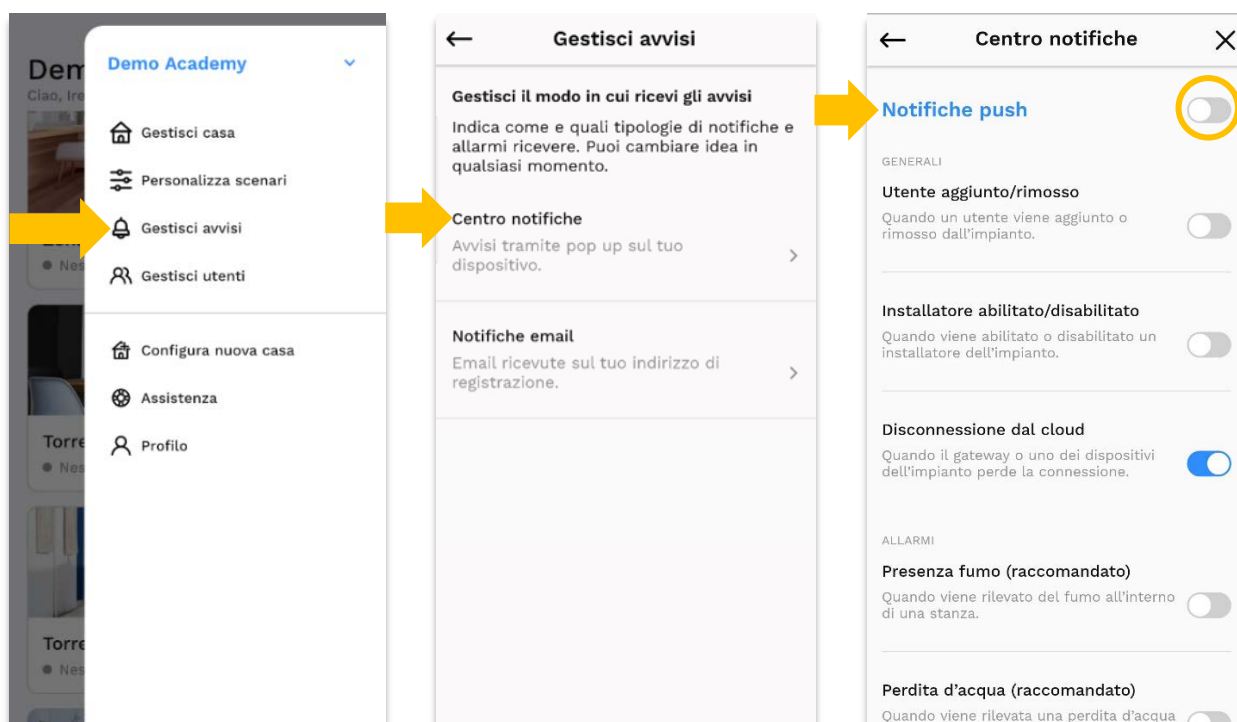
Dem
Ciao, Ire

Torre
Nes

Torre
Nes

Demo Academy

Gestisci casa
Personalizza scenari
Gestisci avvisi
Gestisci utenti

Configura nuova casa
Assistenza
Profilo

Gestisci avvisi

Gestisci il modo in cui ricevi gli avvisi
Indica come e quali tipologie di notifiche e allarmi ricevere. Puoi cambiare idea in qualsiasi momento.

Centro notifiche
Avvisi tramite pop up sul tuo dispositivo.

Notifiche email
Email ricevute sul tuo indirizzo di registrazione.

Centro notifiche

Notifiche push

GENERALI

Utente aggiunto/rimosso
Quando un utente viene aggiunto o rimosso dall'impianto.

Installatore abilitato/disabilitato
Quando viene abilitato o disabilitato un installatore dell'impianto.

Disconnessione dal cloud
Quando il gateway o uno dei dispositivi dell'impianto perde la connessione.

ALLARMI

Presenza fumo (raccomandato)
Quando viene rilevato del fumo all'interno di una stanza.

Perdita d'acqua (raccomandato)
Quando viene rilevata una perdita d'acqua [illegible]